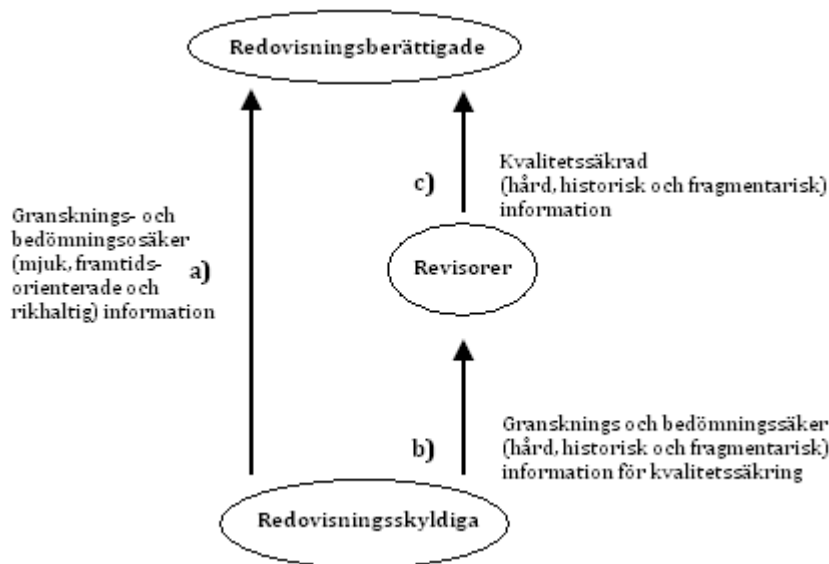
Redovisningsberättigade

Kvalitetssäkrad (hård, historisk och fragmentarisk) information

c)

Gransknings- och bedömningsosäker (mjuk, framtidsorienterade och rikhaltig) information

a)

Revisorer

Gransknings och bedömningssäker (hård, historisk och fragmentarisk) information för kvalitetssäkring

b)

Redovisningsskyldiga